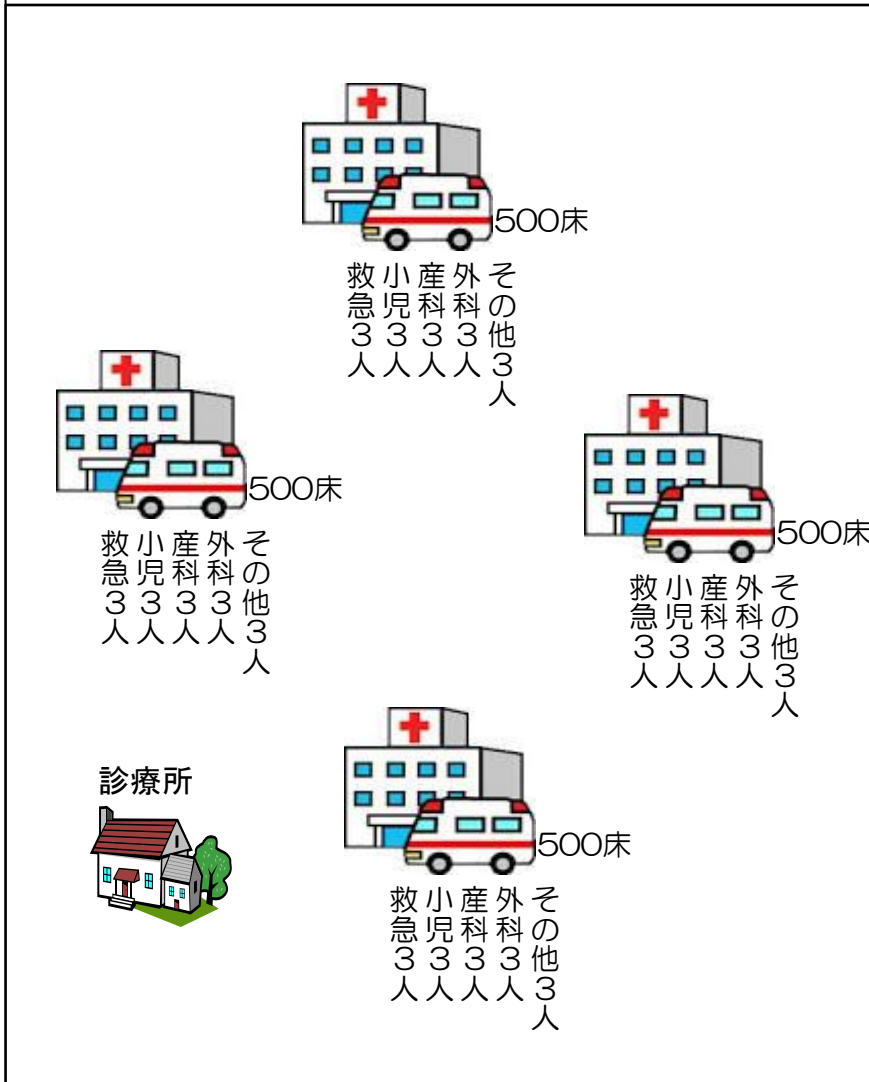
500床

救急３人
小児３人
産科３人
外科３人
その他３人

500床

救急３人
小児３人
産科３人
外科３人
その他３人

500床

救急３人
小児３人
産科３人
外科３人
その他３人

診療所

500床

救急３人
小児３人
産科３人
外科３人
その他３人